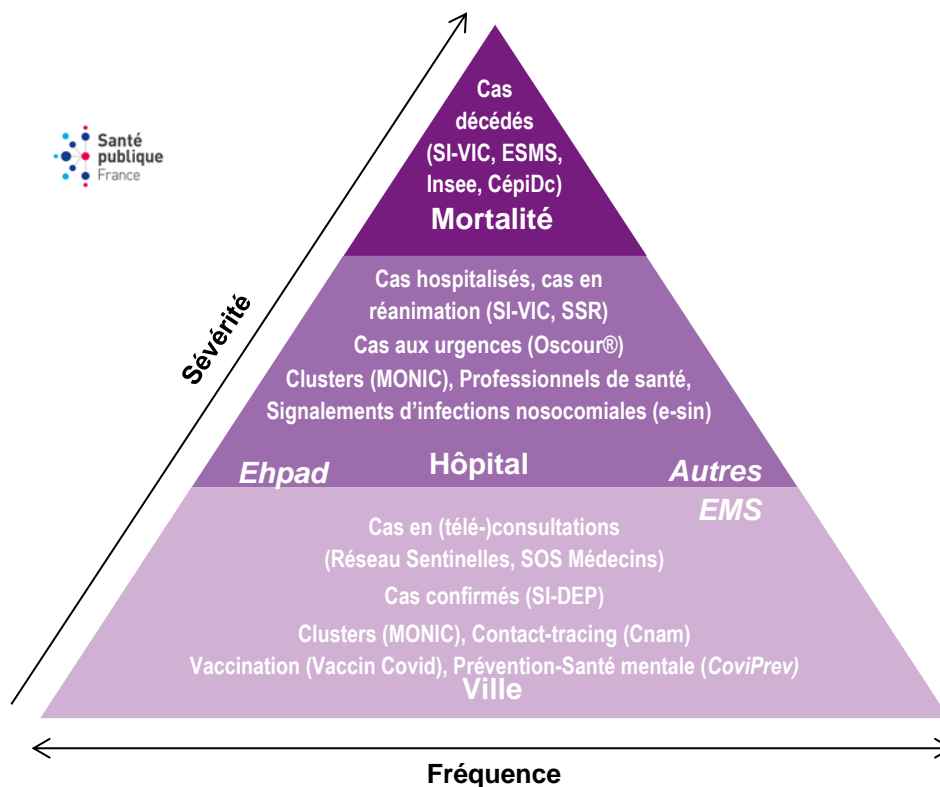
Santé publique France

Cas décédés (SI-VIC, ESMS, Insee, CépiDc)
Mortalité

Cas hospitalisés, cas en réanimation (SI-VIC, SSR)
Cas aux urgences (Oscour®)
Clusters (MONIC), Professionnels de santé,
Signalements d'infections nosocomiales (e-sin)
Ehpad
Hôpital
Autres EMS

Cas en (télé-)consultations (Réseau Sentinelles, SOS Médecins)
Cas confirmés (SI-DEP)
Clusters (MONIC), Contact-tracing (Cnam)
Vaccination (Vaccin Covid), Prévention-Santé mentale (*CoviPrev*)
Ville

Sévérité

Fréquence